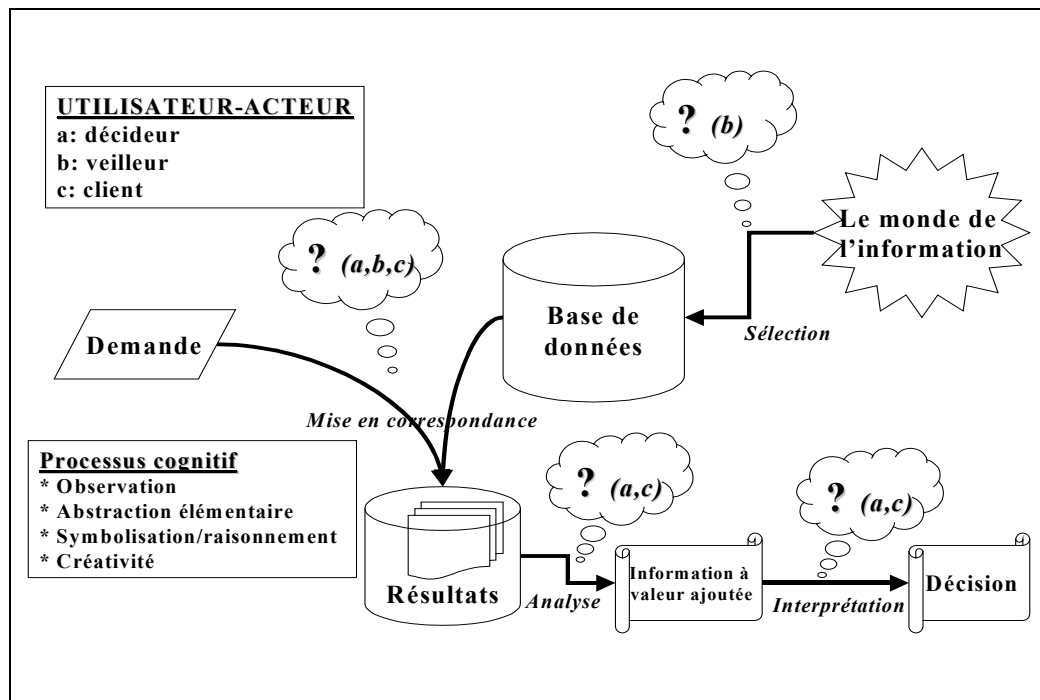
UTILISATEUR-ACTEUR
a: décideur
b: veilleur
c: client

? (b)

Le monde de l'information

? (a,b,c)

Base de données

Sélection

Demande

Mise en correspondance

Processus cognitif
* Observation
* Abstraction élémentaire
* Symbolisation/raisonnement
* Créativité

? (a,c)

? (a,c)

Résultats

Analyse

Information à valeur ajoutée

Interprétation

Décision